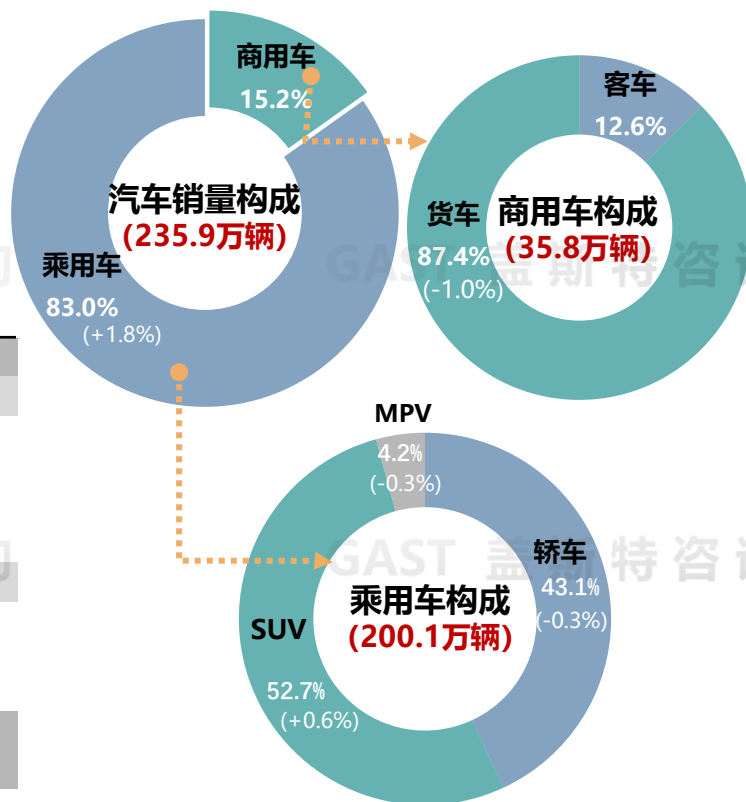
商用车
15.2%
汽车销量构成
(235.9万辆)
乘用车
83.0%
(+1.8%)

客车
12.6%
货车
87.4%
(-1.0%)
商用车构成
(35.8万辆)

GAST 盖斯特咨询

MPV
4.2%
(-0.3%)
轿车
43.1%
(-0.3%)
乘用车构成
(200.1万辆)
SUV
52.7%
(+0.6%)

GAST 盖斯特咨询